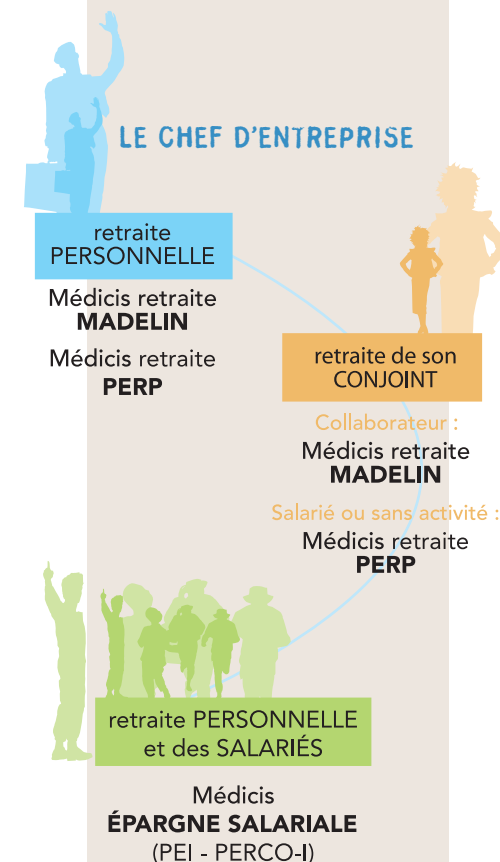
LE CHEF D'ENTREPRISE

retraite PERSONNELLE

Médicis retraite **MADELIN**

Médicis retraite **PERP**

retraite de son CONJOINT

Collaborateur :

Médicis retraite **MADELIN**

Salarié ou sans activité :

Médicis retraite **PERP**

retraite PERSONNELLE et des SALARIÉS

Médicis **ÉPARGNE SALARIALE** (PEI - PERCO-I)